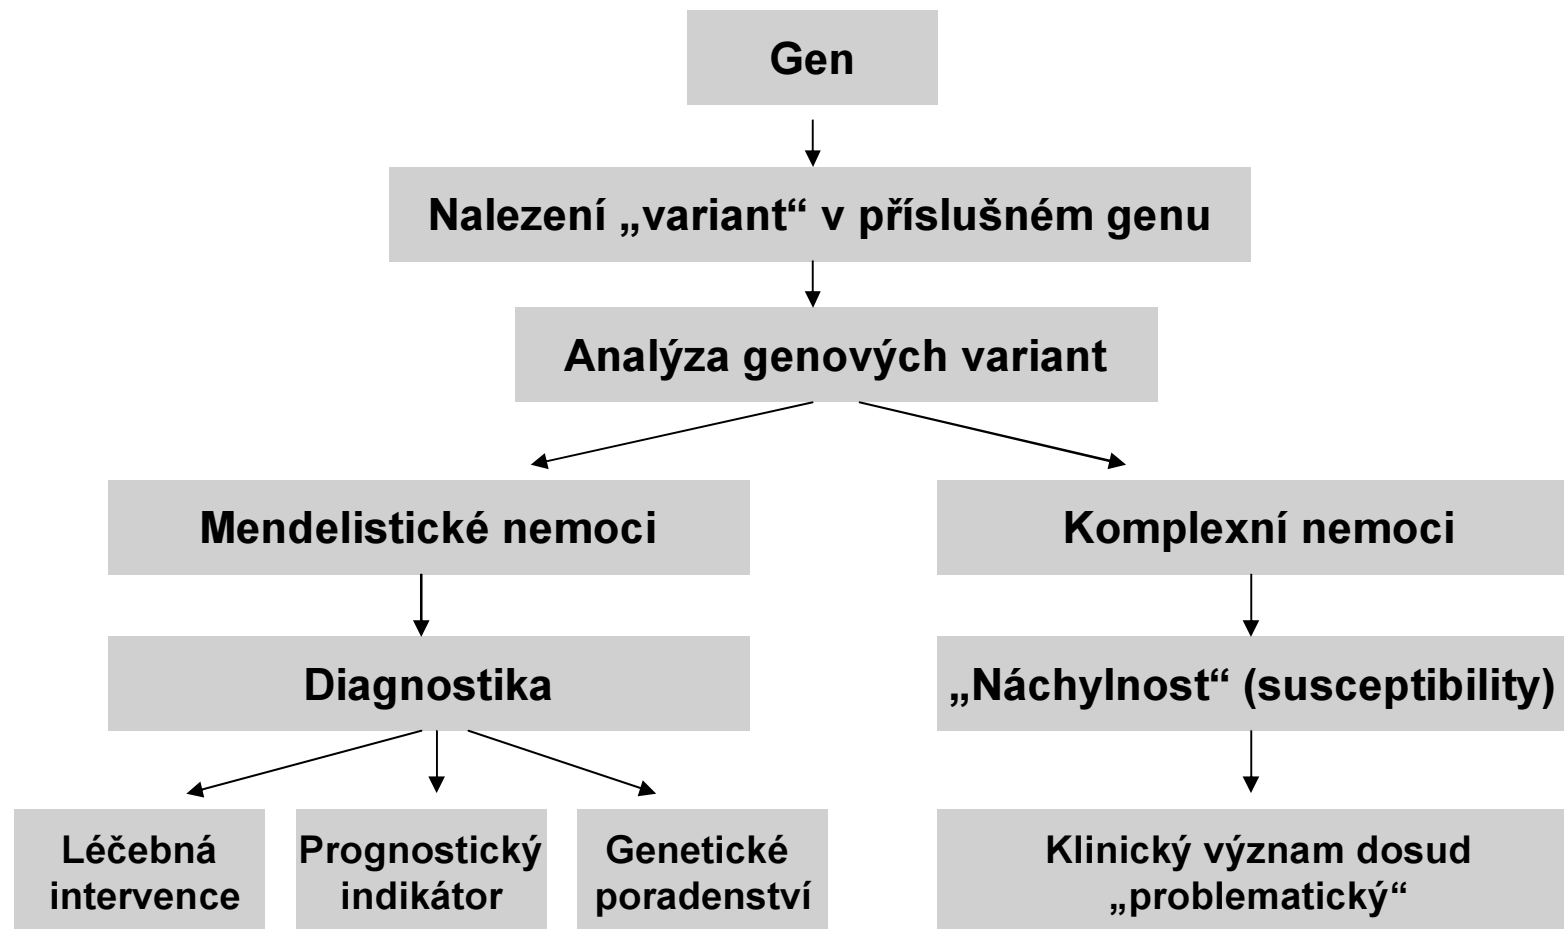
Gen

Nalezení „variant“ v příslušném genu

Analýza genových variant

Mendelistické nemoci

Komplexní nemoci

Diagnostika

„Náchylnost“ (susceptibility)

Léčebná intervence

Prognostický indikátor

Genetické poradenství

Klinický význam dosud „problematický“